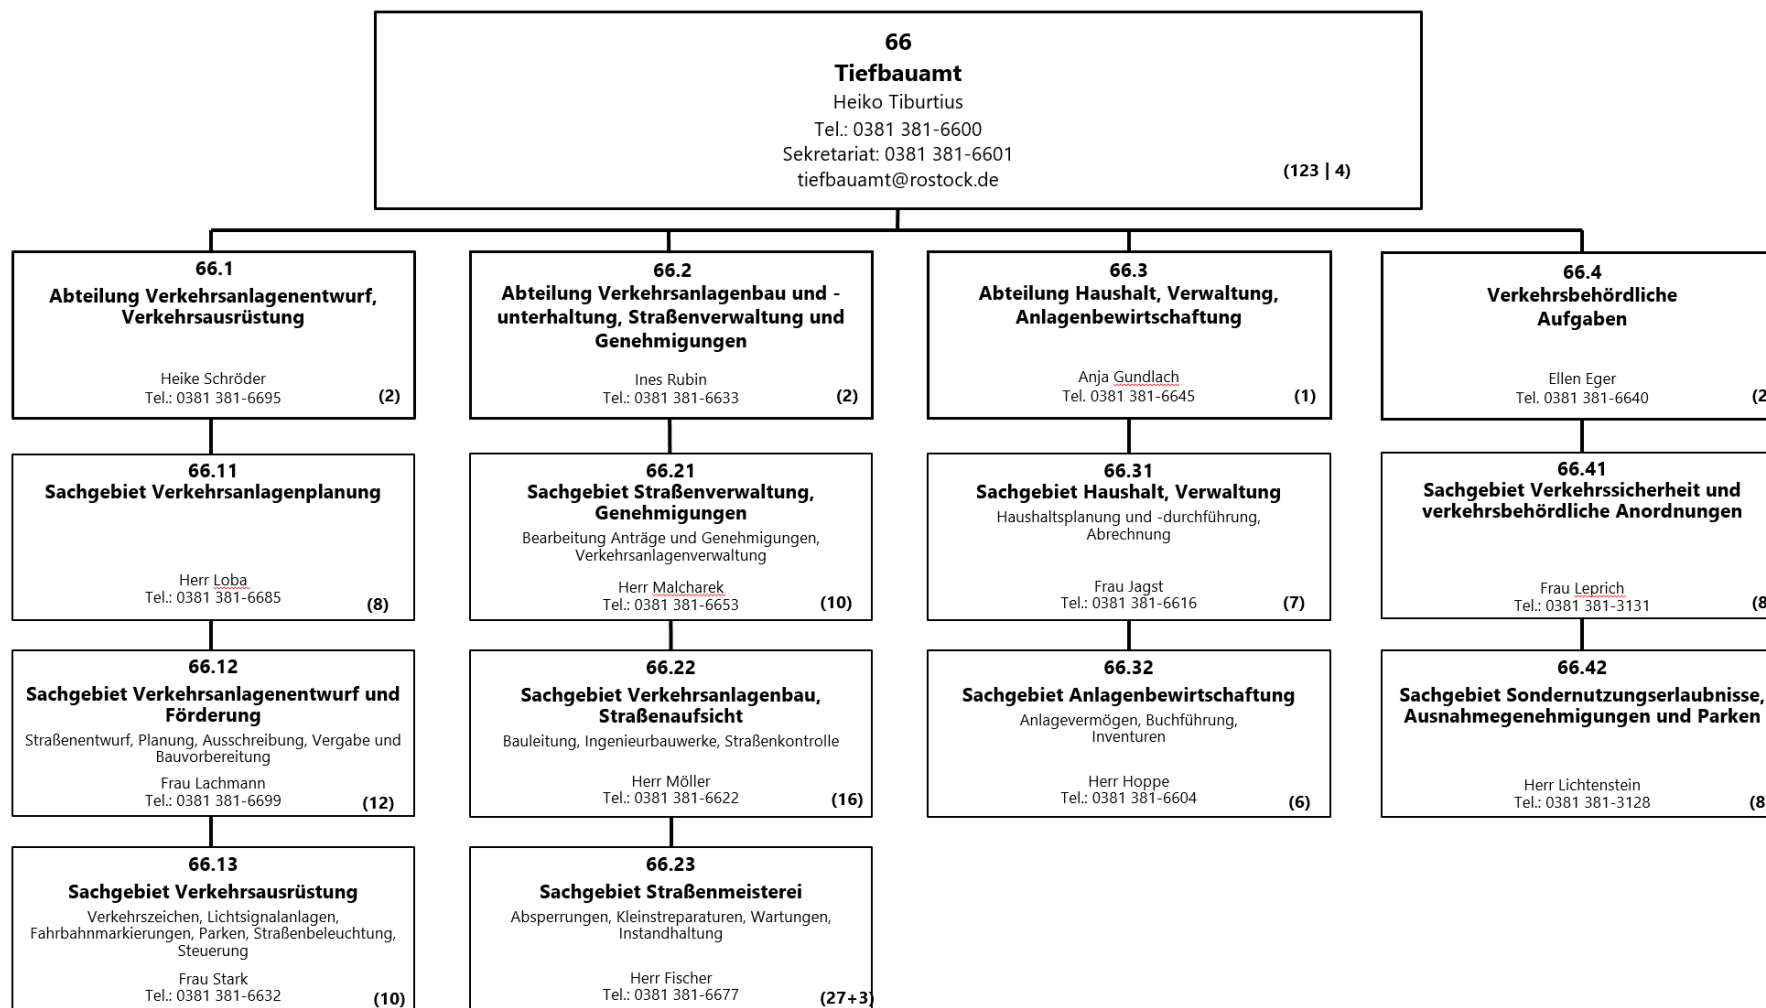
66
Tiefbauamt
Heiko Tiburtius
Tel.: 0381 381-6600
Sekretariat: 0381 381-6601
tiefbauamt@rostock.de
(123 | 4)

66.1
Abteilung Verkehrsanlagenentwurf, Verkehrsausrüstung
Heike Schröder
Tel.: 0381 381-6695
(2)

66.11
Sachgebiet Verkehrsanlagenplanung
Herr Loba
Tel.: 0381 381-6685
(8)

66.12
Sachgebiet Verkehrsanlagenentwurf und Förderung
Straßenentwurf, Planung, Ausschreibung, Vergabe und Bauvorbereitung
Frau Lachmann
Tel.: 0381 381-6699
(12)

66.13
Sachgebiet Verkehrsausrüstung
Verkehrszeichen, Lichtsignalanlagen, Fahrbahnmarkierungen, Parken, Straßenbeleuchtung, Steuerung
Frau Stark
Tel.: 0381 381-6632
(10)

66.2
Abteilung Verkehrsanlagenbau und -unterhaltung, Straßenverwaltung und Genehmigungen
Ines Rubin
Tel.: 0381 381-6633
(2)

66.21
Sachgebiet Straßenverwaltung, Genehmigungen
Bearbeitung Anträge und Genehmigungen, Verkehrsanlagenverwaltung
Herr Malcharek
Tel.: 0381 381-6653
(10)

66.22
Sachgebiet Verkehrsanlagenbau, Straßenaufsicht
Bauleitung, Ingenieurbauwerke, Straßenkontrolle
Herr Möller
Tel.: 0381 381-6622
(16)

66.23
Sachgebiet Straßenmeisterei
Absperrungen, Kleinstreparaturen, Wartungen, Instandhaltung
Herr Fischer
Tel.: 0381 381-6677
(27+3)

66.3
Abteilung Haushalt, Verwaltung, Anlagenbewirtschaftung
Anja Gundlach
Tel. 0381 381-6645
(1)

66.31
Sachgebiet Haushalt, Verwaltung
Haushaltsplanung und -durchführung, Abrechnung
Frau Jagst
Tel.: 0381 381-6616
(7)

66.32
Sachgebiet Anlagenbewirtschaftung
Anlagevermögen, Buchführung, Inventuren
Herr Hoppe
Tel.: 0381 381-6604
(6)

66.4
Verkehrsbehördliche Aufgaben
Ellen Eger
Tel. 0381 381-6640
(2

66.41
Sachgebiet Verkehrssicherheit und verkehrsbehördliche Anordnungen
Frau Leprich
Tel.: 0381 381-3131
(8

66.42
Sachgebiet Sondernutzungserlaubnisse, Ausnahmegenehmigungen und Parken
Herr Lichtenstein
Tel.: 0381 381-3128
(8